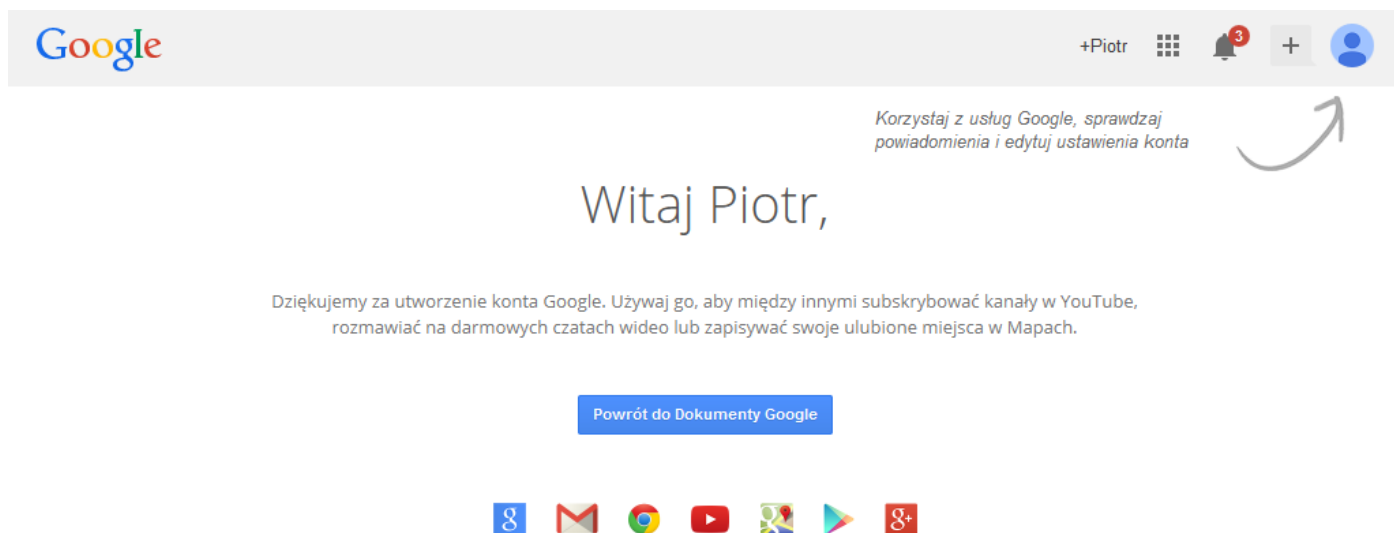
Google

+Piotr 3 +

Korzystaj z usług Google, sprawdzaj powiadomienia i edytuj ustawienia konta

Witaj Piotr,

Dziękujemy za utworzenie konta Google. Używaj go, aby między innymi subskrybować kanały w YouTube, rozmawiać na darmowych czatach wideo lub zapisywać swoje ulubione miejsca w Mapach.

Powrót do Dokumenty Google

g g+